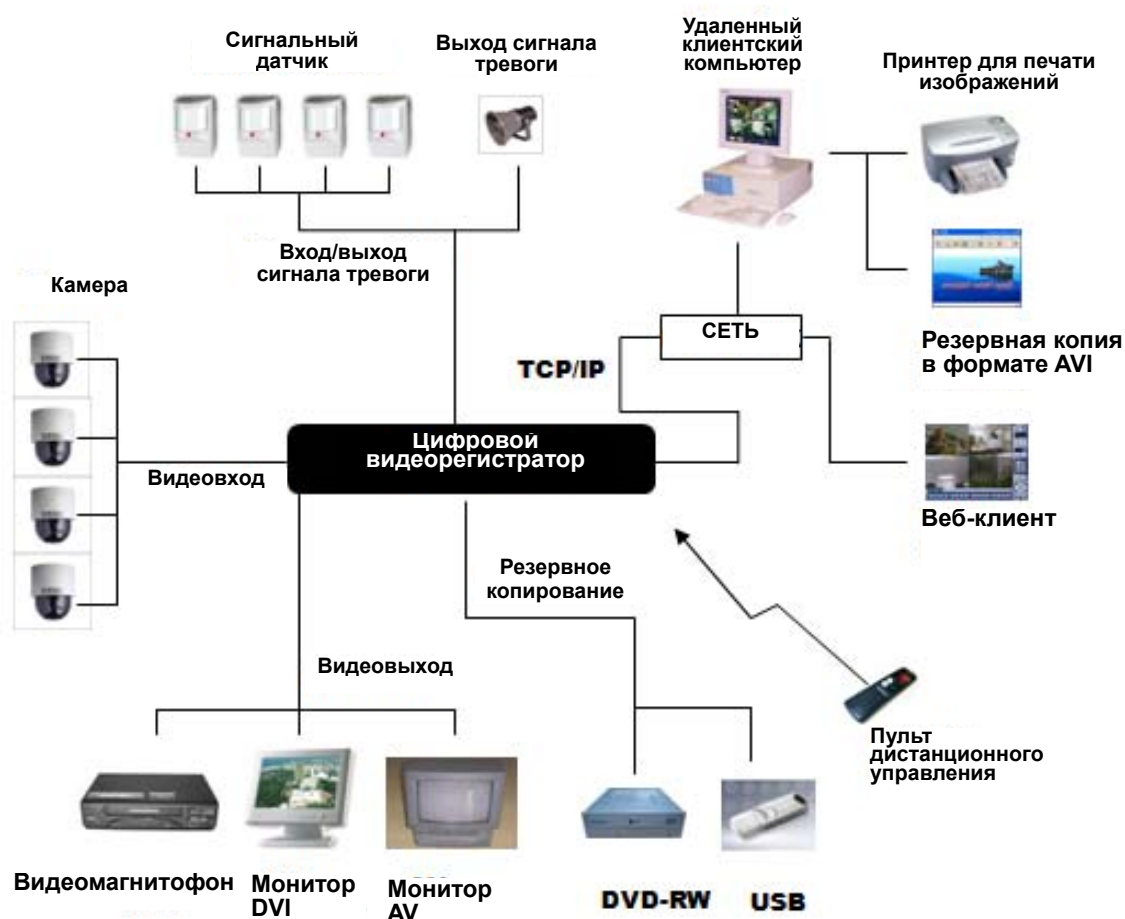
Сигнальный датчик

Выход сигнала тревоги

Удаленный клиентский компьютер

Принтер для печати изображений

Вход/выход сигнала тревоги

Камера

СЕТЬ

Резервная копия в формате AVI

TCP/IP

Цифровой видеорегистратор

Видеовход

Веб-клиент

Резервное копирование

Видеовыход

Пульт дистанционного управления

Видеомагнитофон

Монитор DVI

Монитор AV

DVD-RW

USB